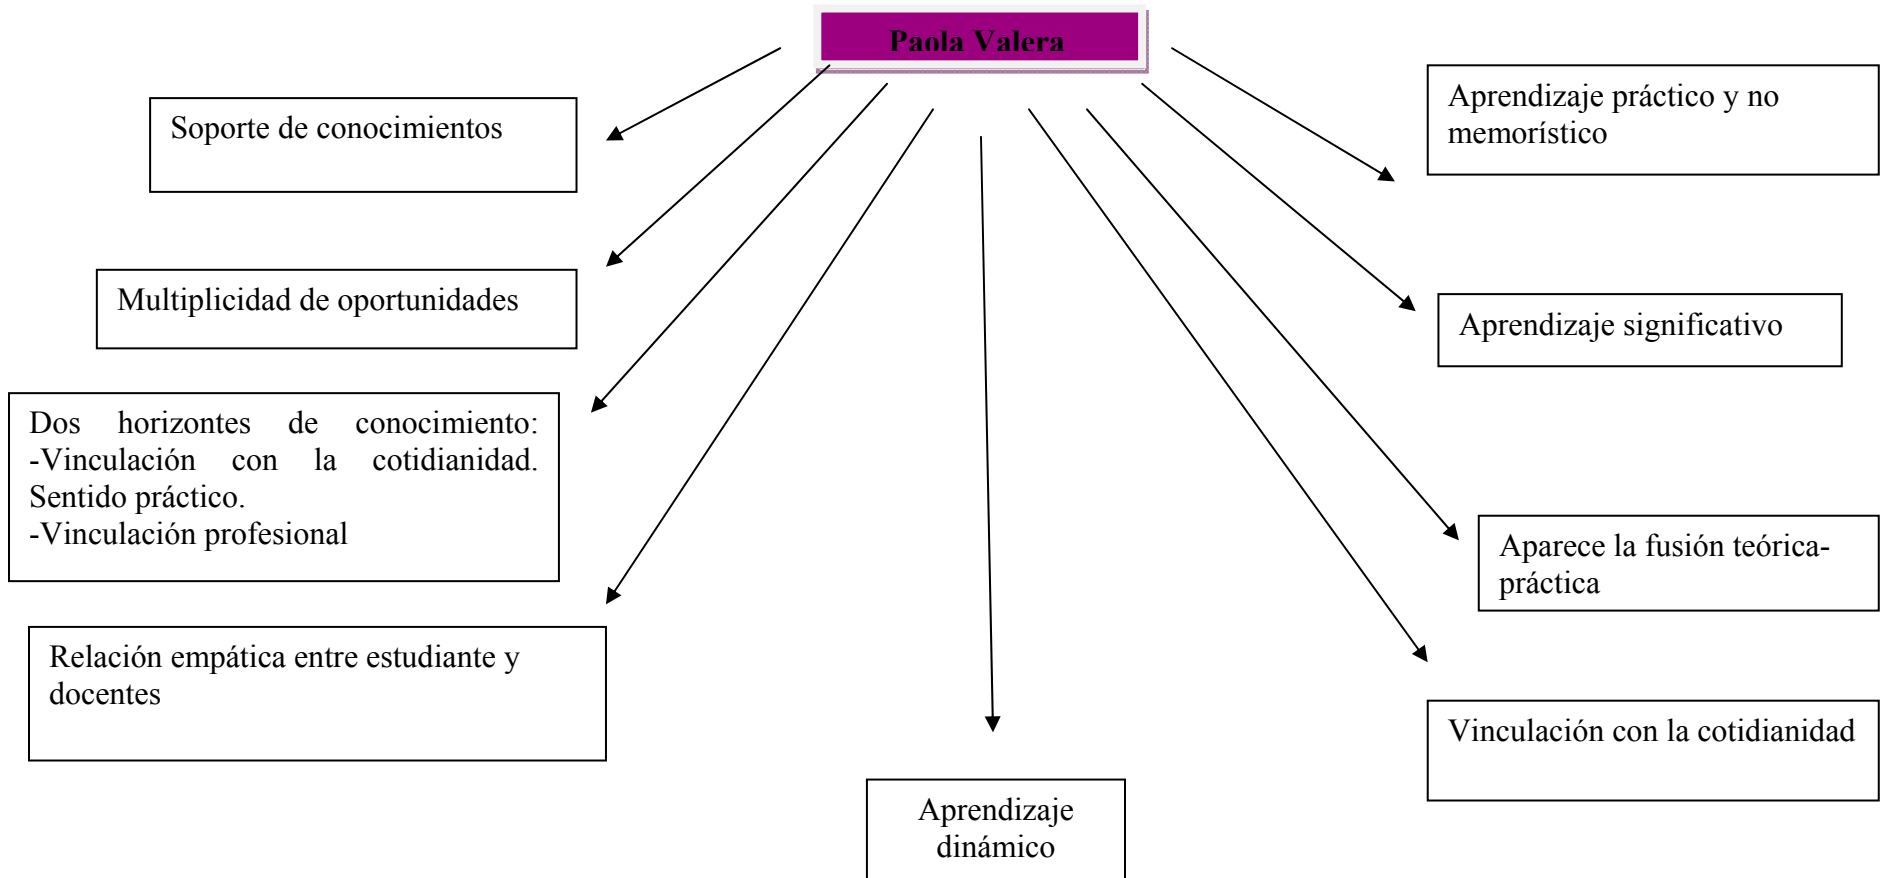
Paola Valera

Soporte de conocimientos

Multiplicidad de oportunidades

Dos horizontes de conocimiento:
-Vinculación con la cotidianidad. Sentido práctico.
-Vinculación profesional

Relación empática entre estudiante y docentes

Aprendizaje dinámico

Aprendizaje práctico y no memorístico

Aprendizaje significativo

Aparece la fusión teórica-práctica

Vinculación con la cotidianidad